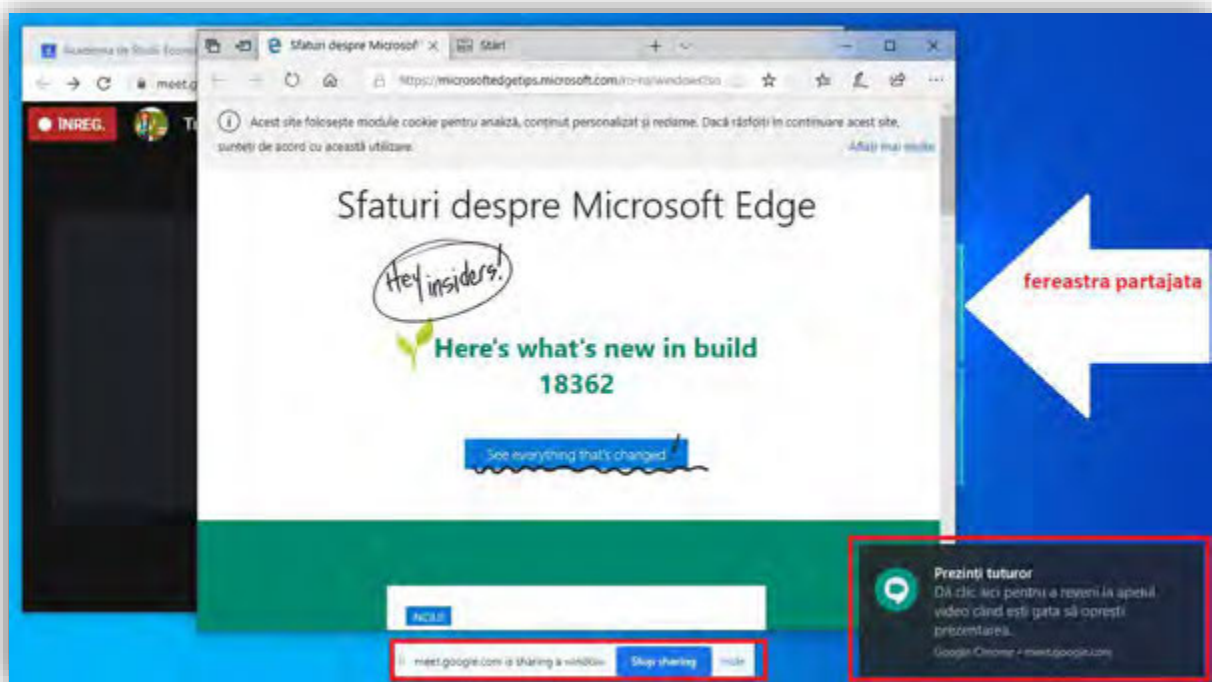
Academia de Studii Econ

meet.g

ÎNREG.

Sfaturi despre Microsoft

Știri

https://microsoftedgetips.microsoft.com/ro-ro/windows10

Acest site folosește module cookie pentru analiză, conținut personalizat și reclame. Dacă răsfoiți în continuare acest site, sunteți de acord cu această utilizare.

Aflați mai multe

Sfaturi despre Microsoft Edge

Hey insiders!

Here's what's new in build 18362

See everything that's changed

NOU!

meet.google.com is sharing a window.

Stop sharing

Hide

fereastra partajata

Prezinți tuturor

Dă clic aici pentru a reveni la apelul video când ești gata să oprești prezentarea.

Google Chrome • meet.google.com